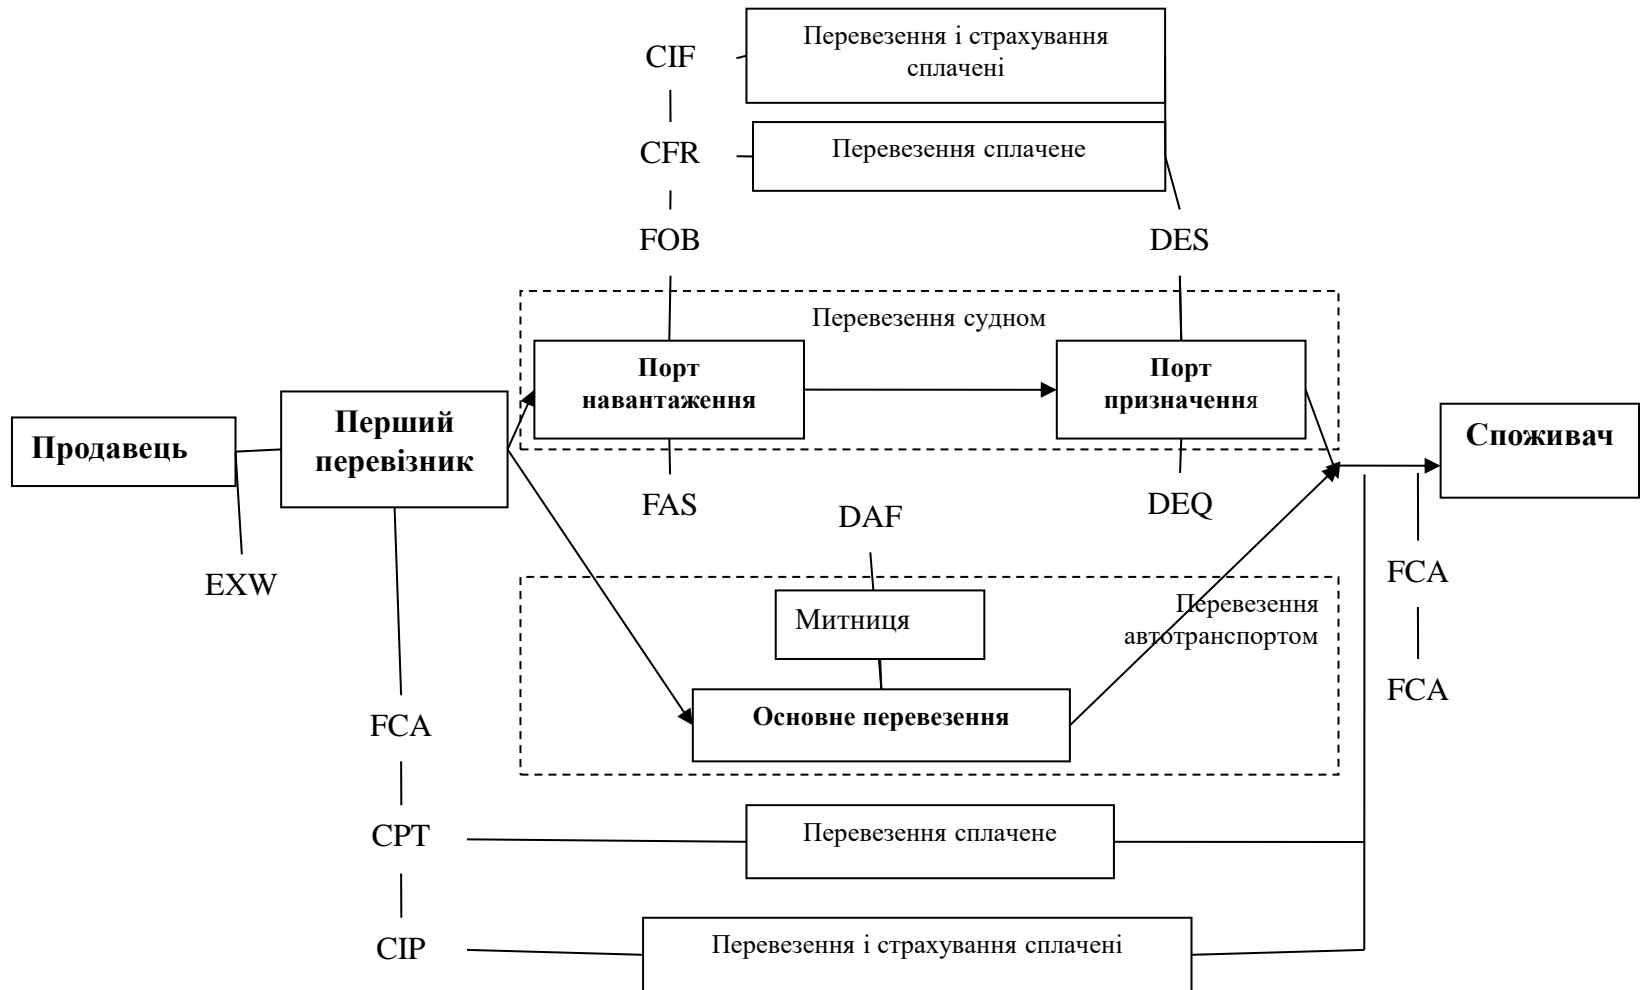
CIF

Перевезення і страхування сплачені

CFR

Перевезення сплачене

FOB

DES

Перевезення судном

Порт навантаження

Порт призначення

Продавець

Перший перевізник

Споживач

FAS

DEQ

DAF

EXW

FCA

Митниця

Перевезення автотранспортом

FCA

Основне перевезення

FCA

CPT

Перевезення сплачене

CIP

Перевезення і страхування сплачені